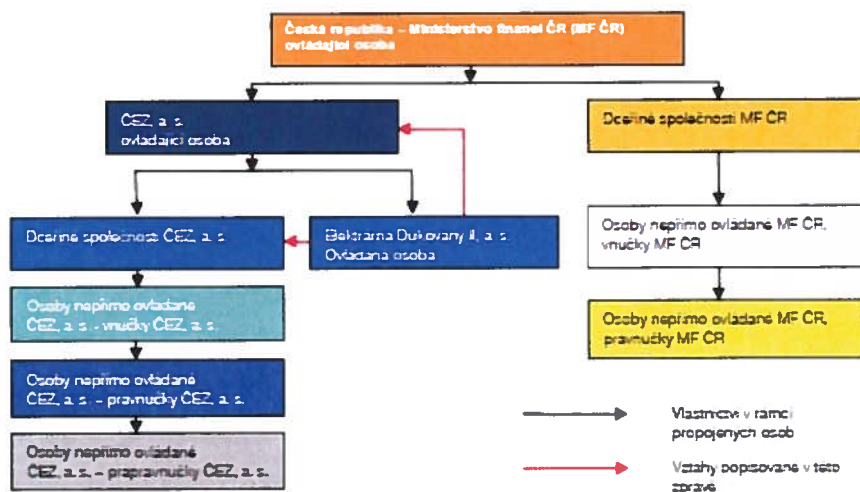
Česká republika – Ministerstvo financí ČR (MF ČR) ovládající osoba

ČEZ, a. s. ovládající osoba

Dceřiné společnosti MF ČR

Dceřiné společnosti ČEZ, a. s.

Elektrárna Dukovany II, a. s. Ovládaná osoba

Osoby nepřímo ovládané MF ČR, vnučky MF ČR

Osoby nepřímo ovládané ČEZ, a. s. - vnučky ČEZ, a. s.

Osoby nepřímo ovládané MF ČR, pravnučky MF ČR

Osoby nepřímo ovládané ČEZ, a. s. – pravnučky ČEZ, a. s.

Vlastnictví v rámci propojených osob

Osoby nepřímo ovládané ČEZ, a. s. – prapravnučky ČEZ, a. s.

Vztahy popisované v této zprávě